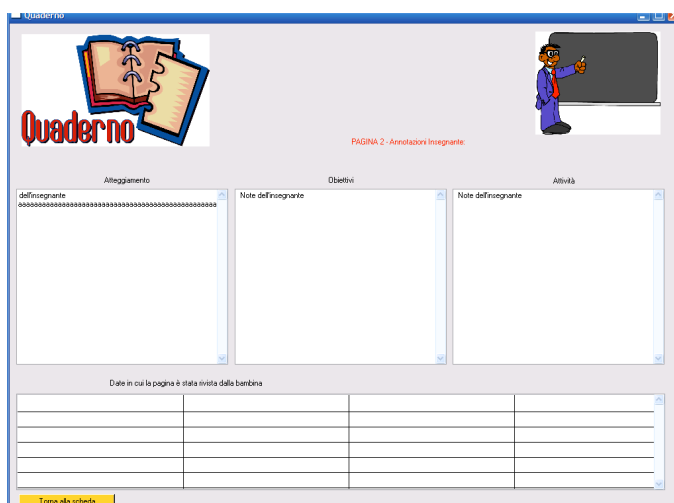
Quaderno

Quaderno

PAGINA 2 - Annotazioni Insegnante:

Atteggiamento

dell'insegnante
aaaaaaaaaaaaaaaaaaaaaaaaaaaaaaaaaaaaaaaaaaaaaaa

Obiettivi

Note dell'insegnante

Attività

Note dell'insegnante

Date in cui la pagina è stata rivista dalla bambina

Torna alla scheda